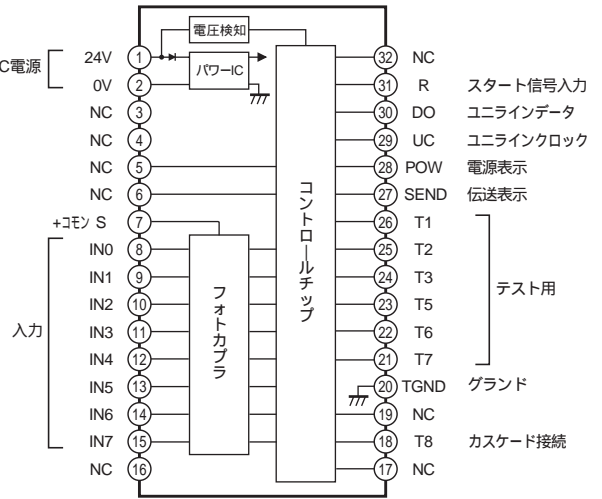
電圧検知

C電源 24V 1
0V 2
NC 3
NC 4
NC 5
NC 6
+コモン S 7
IN0 8
IN1 9
IN2 10
IN3 11
IN4 12
IN5 13
IN6 14
IN7 15
NC 16

入力

パワーIC

フォトカプラ

コントロールチップ

32 NC
31 R スタート信号入力
30 DO ユニラインデータ
29 UC ユニラインクロック
28 POW 電源表示
27 SEND 伝送表示
26 T1
25 T2
24 T3
23 T5
22 T6
21 T7
20 TGND グランド
19 NC
18 T8 カスケード接続
17 NC

テスト用